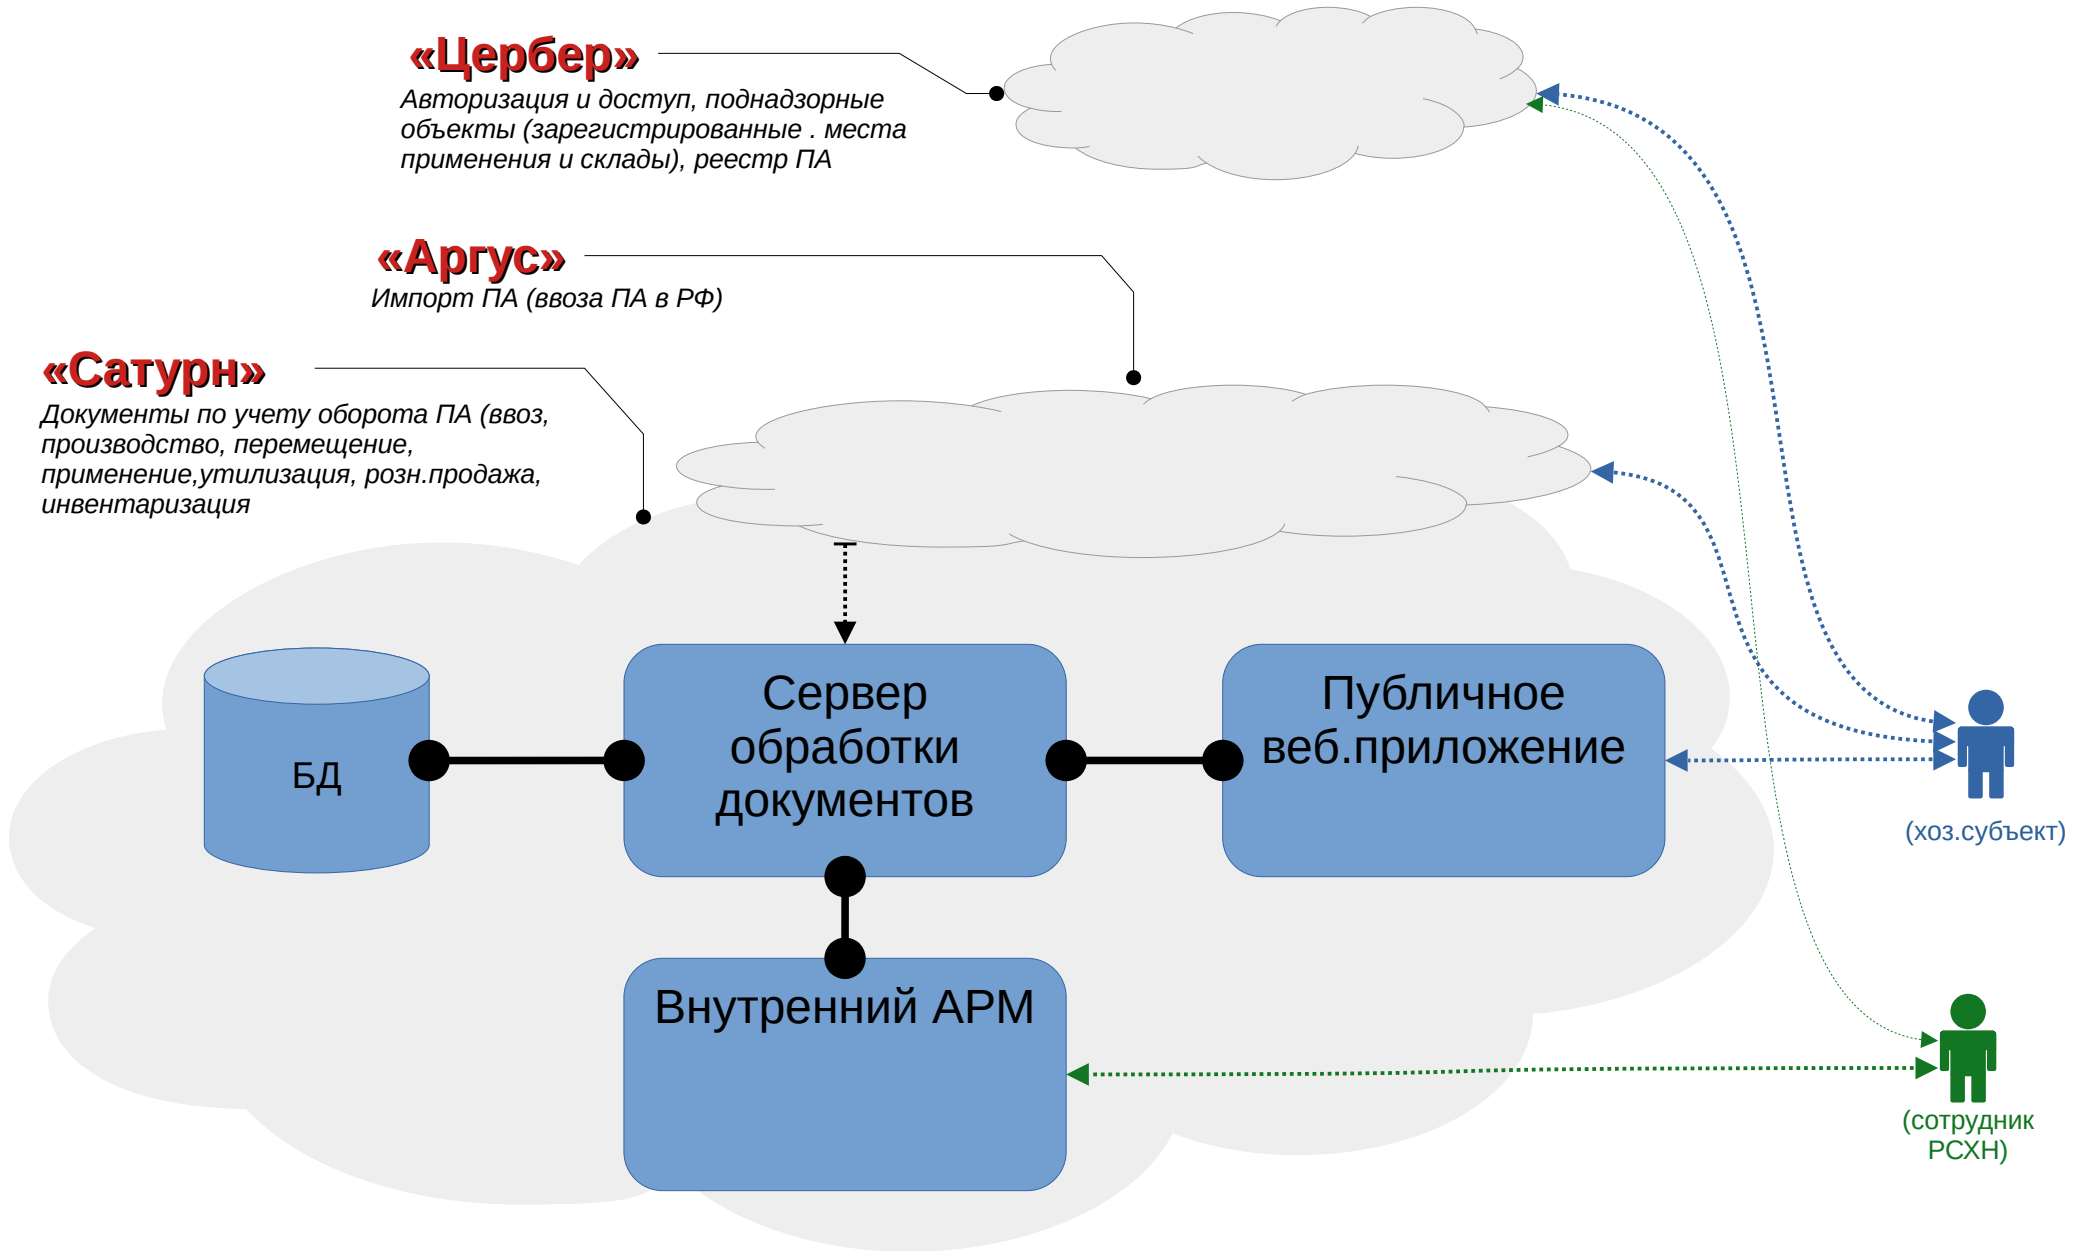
«Цербер»
Авторизация и доступ, поднадзорные объекты (зарегистрированные . места применения и склады), реестр ПА

«Аргус»
Импорт ПА (ввоза ПА в РФ)

«Сатурн»
Документы по учету оборота ПА (ввоз, производство, перемещение, применение,утилизация, розн.продажа, инвентаризация

БД

Сервер обработки документов

Публичное веб.приложение

Внутренний АРМ

(хоз.субъект)

(сотрудник РСХН)